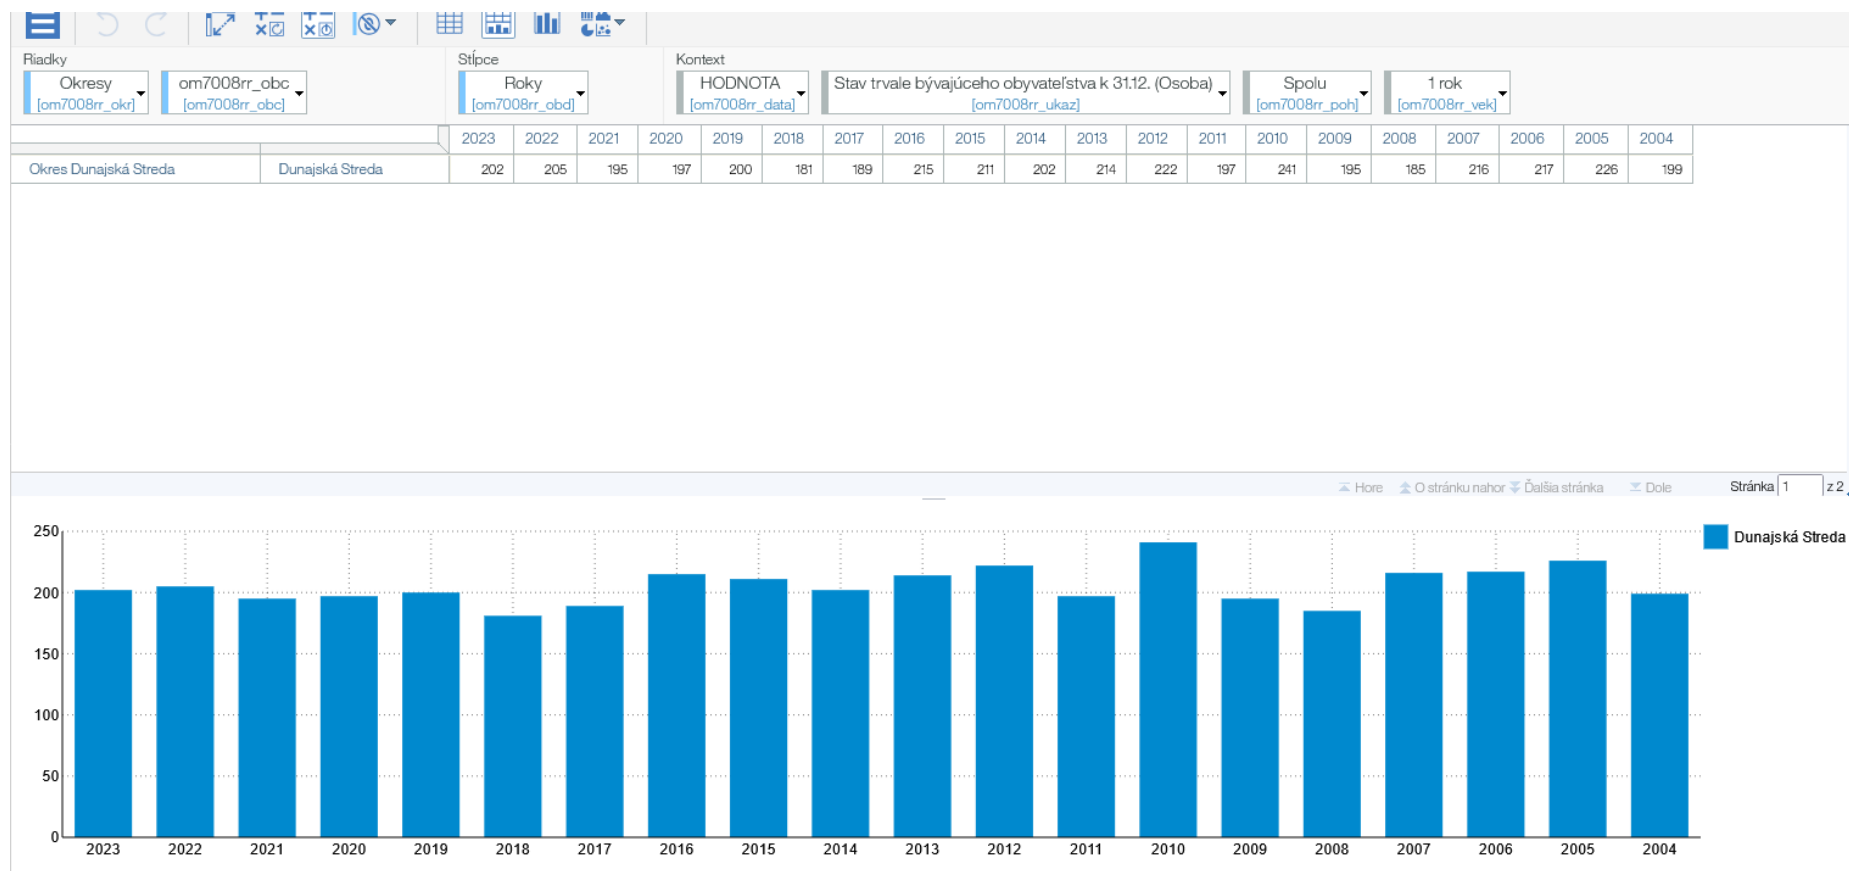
Riadky
Okresy [om7008rr_okr]
om7008rr_obc [om7008rr_obc]

Stĺpce
Roky [om7008rr_obd]

Kontext
HODNOTA [om7008rr_data]
Stav trvale bývajúceho obyvateľstva k 31.12. (Osoba) [om7008rr_ukaz]
Spolu [om7008rr_poh]
1 rok [om7008rr_vek]

| | | 2023 | 2022 | 2021 | 2020 | 2019 | 2018 | 2017 | 2016 | 2015 | 2014 | 2013 | 2012 | 2011 | 2010 | 2009 | 2008 | 2007 | 2006 | 2005 | 2004 |
|---|---|---|---|---|---|---|---|---|---|---|---|---|---|---|---|---|---|---|---|---|---|
| Okres Dunajská Streda | Dunajská Streda | 202 | 205 | 195 | 197 | 200 | 181 | 189 | 215 | 211 | 202 | 214 | 222 | 197 | 241 | 195 | 185 | 216 | 217 | 226 | 199 |

Hore O stránku nahor Ďalšia stránka Dole Stránka 1 z 2

250
200
150
100
50
0
2023 2022 2021 2020 2019 2018 2017 2016 2015 2014 2013 2012 2011 2010 2009 2008 2007 2006 2005 2004
Dunajská Streda